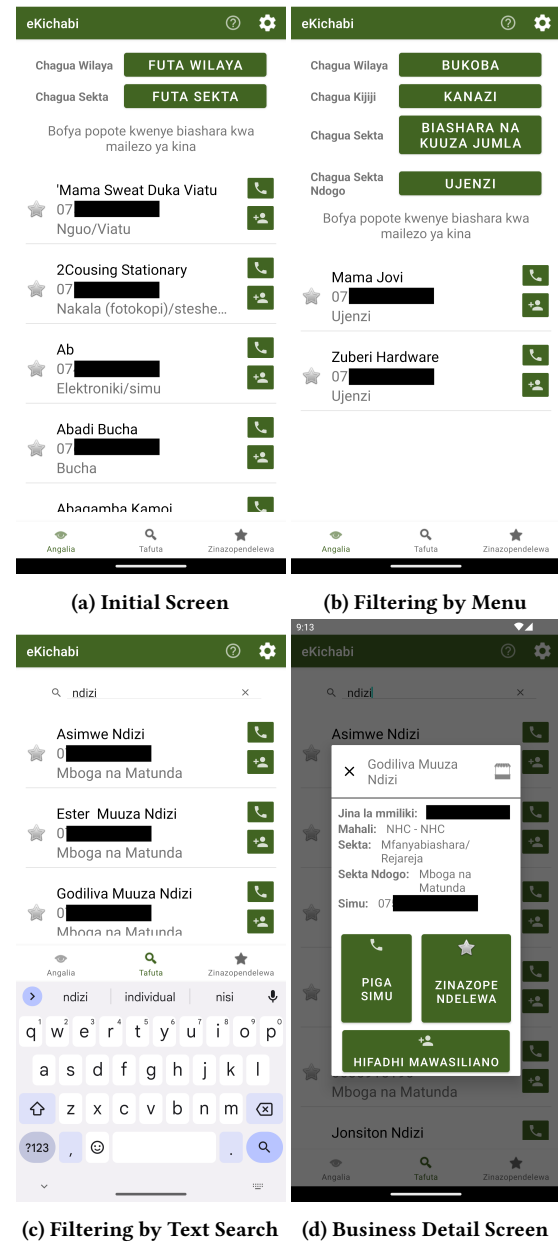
eKichabi

Chagua Wilaya FUTA WILAYA

Chagua Sekta FUTA SEKTA

Bofya popote kwenye biashara kwa mailezo ya kina

'Mama Sweat Duka Viatu
07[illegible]
Nguo/Viatu

2Cousing Stationary
07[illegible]
Nakala (fotokopi)/steshe...

Ab
07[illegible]
Elektroniki/simu

Abadi Bucha
07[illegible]
Bucha

Abagamba Kamoi

Angalia Tafuta Zinazopendelewa

(a) Initial Screen

eKichabi

Chagua Wilaya BUKOBA

Chagua Kijiji KANAZI

Chagua Sekta BIASHARA NA KUUZA JUMLA

Chagua Sekta Ndogo UJENZI

Bofya popote kwenye biashara kwa mailezo ya kina

Mama Jovi
07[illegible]
Ujenzi

Zuberi Hardware
07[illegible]
Ujenzi

Angalia Tafuta Zinazopendelewa

(b) Filtering by Menu

eKichabi

ndizi

Asimwe Ndizi
0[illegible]
Mboga na Matunda

Ester Muuza Ndizi
0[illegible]
Mboga na Matunda

Godiliva Muuza Ndizi
0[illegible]
Mboga na Matunda

Angalia Tafuta Zinazopendelewa

ndizi individual nisi

q w e r t y u i o p
a s d f g h j k l
z x c v b n m
?123 ,

(c) Filtering by Text Search

9:13

eKichabi

ndizi

Asimwe Ndizi

Godiliva Muuza Ndizi

Jina la mmiliki: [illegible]
Mahali: NHC - NHC
Sekta: Mfanyabiashara/ Rejareja
Sekta Ndogo: Mboga na Matunda
Simu: 07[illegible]

PIGA SIMU

ZINAZOPE NDELEWA

HIFADHI MAWASILIANO

Mboga na Matunda

Jonsiton Ndizi

Angalia Tafuta Zinazopendelewa

(d) Business Detail Screen